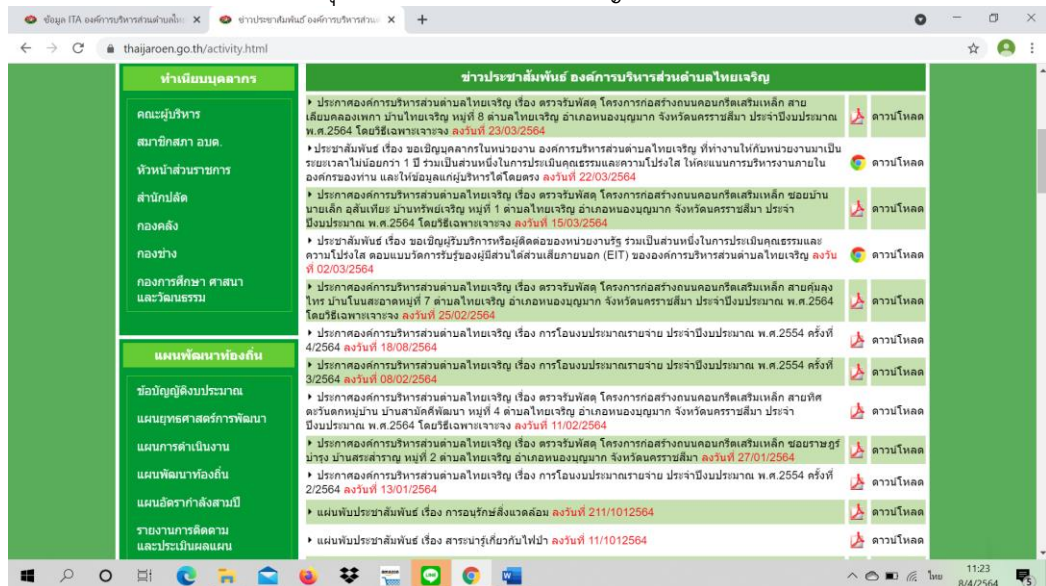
ข้อมูล ITA องค์การบริหารส่วนตำบลไ ×
ข่าวประชาสัมพันธ์ องค์การบริหารส่วน ×
+

thaijaroen.go.th/activity.html

ทำเนียบบุคลากร
คณะผู้บริหาร
สมาชิกสภา อบต.
หัวหน้าส่วนราชการ
สำนักปลัด
กองคลัง
กองช่าง
กองการศึกษา ศาสนา และวัฒนธรรม

แผนพัฒนาท้องถิ่น
ข้อบัญญัติงบประมาณ
แผนยุทธศาสตร์การพัฒนา
แผนการดำเนินงาน
แผนพัฒนาท้องถิ่น
แผนอัตรากำลังสามปี
รายงานการติดตาม และประเมินผลแผน

ข่าวประชาสัมพันธ์ องค์การบริหารส่วนตำบลไทยเจริญ

▸ ประกาศองค์การบริหารส่วนตำบลไทยเจริญ เรื่อง ตรวจรับพัสดุ โครงการก่อสร้างถนนคอนกรีตเสริมเหล็ก สายเลียบคลองเพรา บ้านไทยเจริญ หมู่ที่ 8 ตำบลไทยเจริญ อำเภอหนองบุญมาก จังหวัดนครราชสีมา ประจำปีงบประมาณ พ.ศ.2564 โดยวิธีเฉพาะเจาะจง ลงวันที่ 23/03/2564 ดาวน์โหลด

▸ ประชาสัมพันธ์ เรื่อง ขอเชิญบุคลากรในหน่วยงาน องค์การบริหารส่วนตำบลไทยเจริญ ที่ทำงานให้กับหน่วยงานมาเป็นระยะเวลาไม่น้อยกว่า 1 ปี ร่วมเป็นส่วนหนึ่งในการประเมินคุณธรรมและความโปร่งใส ให้คะแนนการบริหารงานภายในองค์กรของท่าน และให้ข้อมูลแก่ผู้บริหารได้โดยตรง ลงวันที่ 22/03/2564 ดาวน์โหลด

▸ ประกาศองค์การบริหารส่วนตำบลไทยเจริญ เรื่อง ตรวจรับพัสดุ โครงการก่อสร้างถนนคอนกรีตเสริมเหล็ก ซอยบ้านนายเล็ก อุสันเทียะ บ้านทรัพย์เจริญ หมู่ที่ 1 ตำบลไทยเจริญ อำเภอหนองบุญมาก จังหวัดนครราชสีมา ประจำปีงบประมาณ พ.ศ.2564 โดยวิธีเฉพาะเจาะจง ลงวันที่ 15/03/2564 ดาวน์โหลด

▸ ประชาสัมพันธ์ เรื่อง ขอเชิญผู้รับบริการหรือผู้ติดต่อของหน่วยงานรัฐ ร่วมเป็นส่วนหนึ่งในการประเมินคุณธรรมและความโปร่งใส ตอบแบบวัดการรับรู้ของผู้มีส่วนได้ส่วนเสียภายนอก (EIT) ขององค์การบริหารส่วนตำบลไทยเจริญ ลงวันที่ 02/03/2564 ดาวน์โหลด

▸ ประกาศองค์การบริหารส่วนตำบลไทยเจริญ เรื่อง ตรวจรับพัสดุ โครงการก่อสร้างถนนคอนกรีตเสริมเหล็ก สายคุ้มลุงไทร บ้านโนนสะอาดหมู่ที่ 7 ตำบลไทยเจริญ อำเภอหนองบุญมาก จังหวัดนครราชสีมา ประจำปีงบประมาณ พ.ศ.2564 โดยวิธีเฉพาะเจาะจง ลงวันที่ 25/02/2564 ดาวน์โหลด

▸ ประกาศองค์การบริหารส่วนตำบลไทยเจริญ เรื่อง การโอนงบประมาณรายจ่าย ประจำปีงบประมาณ พ.ศ.2554 ครั้งที่ 4/2564 ลงวันที่ 18/08/2564 ดาวน์โหลด

▸ ประกาศองค์การบริหารส่วนตำบลไทยเจริญ เรื่อง การโอนงบประมาณรายจ่าย ประจำปีงบประมาณ พ.ศ.2554 ครั้งที่ 3/2564 ลงวันที่ 08/02/2564 ดาวน์โหลด

▸ ประกาศองค์การบริหารส่วนตำบลไทยเจริญ เรื่อง ตรวจรับพัสดุ โครงการก่อสร้างถนนคอนกรีตเสริมเหล็ก สายทิศตะวันตกหมู่บ้าน บ้านสามัคคีพัฒนา หมู่ที่ 4 ตำบลไทยเจริญ อำเภอหนองบุญมาก จังหวัดนครราชสีมา ประจำปีงบประมาณ พ.ศ.2564 โดยวิธีเฉพาะเจาะจง ลงวันที่ 11/02/2564 ดาวน์โหลด

▸ ประกาศองค์การบริหารส่วนตำบลไทยเจริญ เรื่อง ตรวจรับพัสดุ โครงการก่อสร้างถนนคอนกรีตเสริมเหล็ก ซอยราษฎร์บำรุง บ้านสระสำราญ หมู่ที่ 2 ตำบลไทยเจริญ อำเภอหนองบุญมาก จังหวัดนครราชสีมา ลงวันที่ 27/01/2564 ดาวน์โหลด

▸ ประกาศองค์การบริหารส่วนตำบลไทยเจริญ เรื่อง การโอนงบประมาณรายจ่าย ประจำปีงบประมาณ พ.ศ.2554 ครั้งที่ 2/2564 ลงวันที่ 13/01/2564 ดาวน์โหลด

▸ แผ่นพับประชาสัมพันธ์ เรื่อง การอนุรักษ์สิ่งแวดล้อม ลงวันที่ 211/1012564 ดาวน์โหลด

▸ แผ่นพับประชาสัมพันธ์ เรื่อง สาระน่ารู้เกี่ยวกับไฟป่า ลงวันที่ 11/1012564 ดาวน์โหลด

ไทย 11:23 8/4/2564